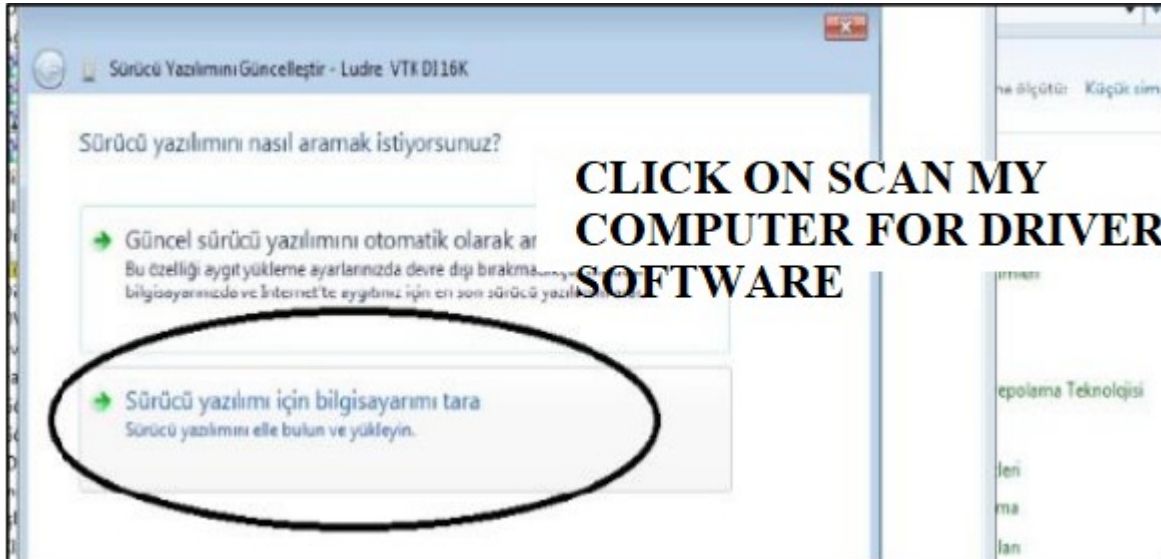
Sürücü Yazılımını Güncelleştir - Ludre VTK DJ16K

Sürücü yazılımını nasıl aramak istiyorsunuz?

Güncel sürücü yazılımını otomatik olarak ar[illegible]
Bu özelliği aygıt yükleme ayarlarınızda devre dışı bırakma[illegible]
bilgisayarınızda ve İnternet'te aygıtınız için en son sürücü yazılı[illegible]

Sürücü yazılımı için bilgisayarımı tara
Sürücü yazılımını elle bulun ve yükleyin.

CLICK ON SCAN MY COMPUTER FOR DRIVER SOFTWARE

ne ölçütü: Küçük sim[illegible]

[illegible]imen

epolama Teknolojisi

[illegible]leri

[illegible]ma

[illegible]lan